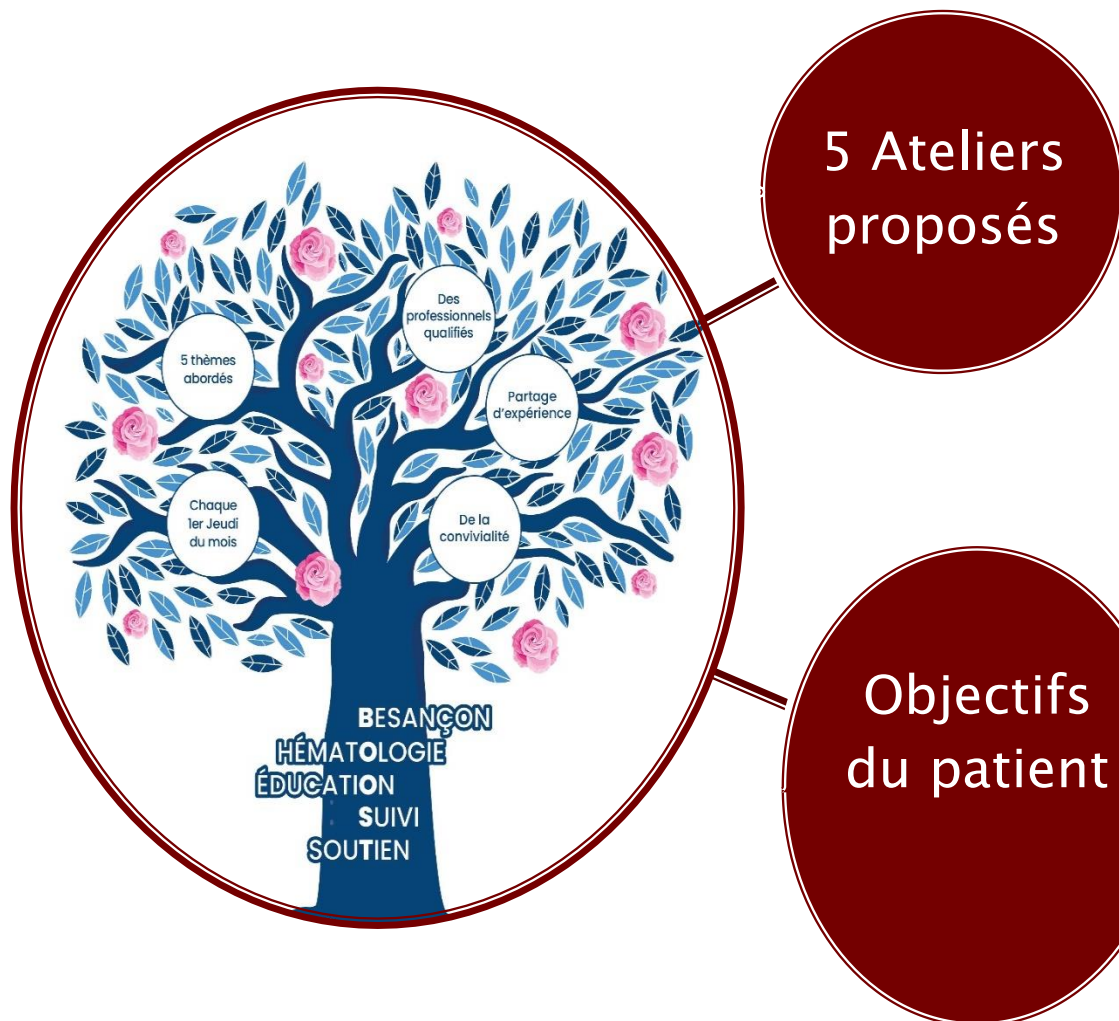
5 thèmes abordés

Des professionnels qualifiés

Partage d'expérience

Chaque 1er Jeudi du mois

De la convivialité

BESANÇON
HÉMATOLOGIE
ÉDUCATION
SUIVI
SOUTIEN

5 Ateliers proposés

Objectifs du patient